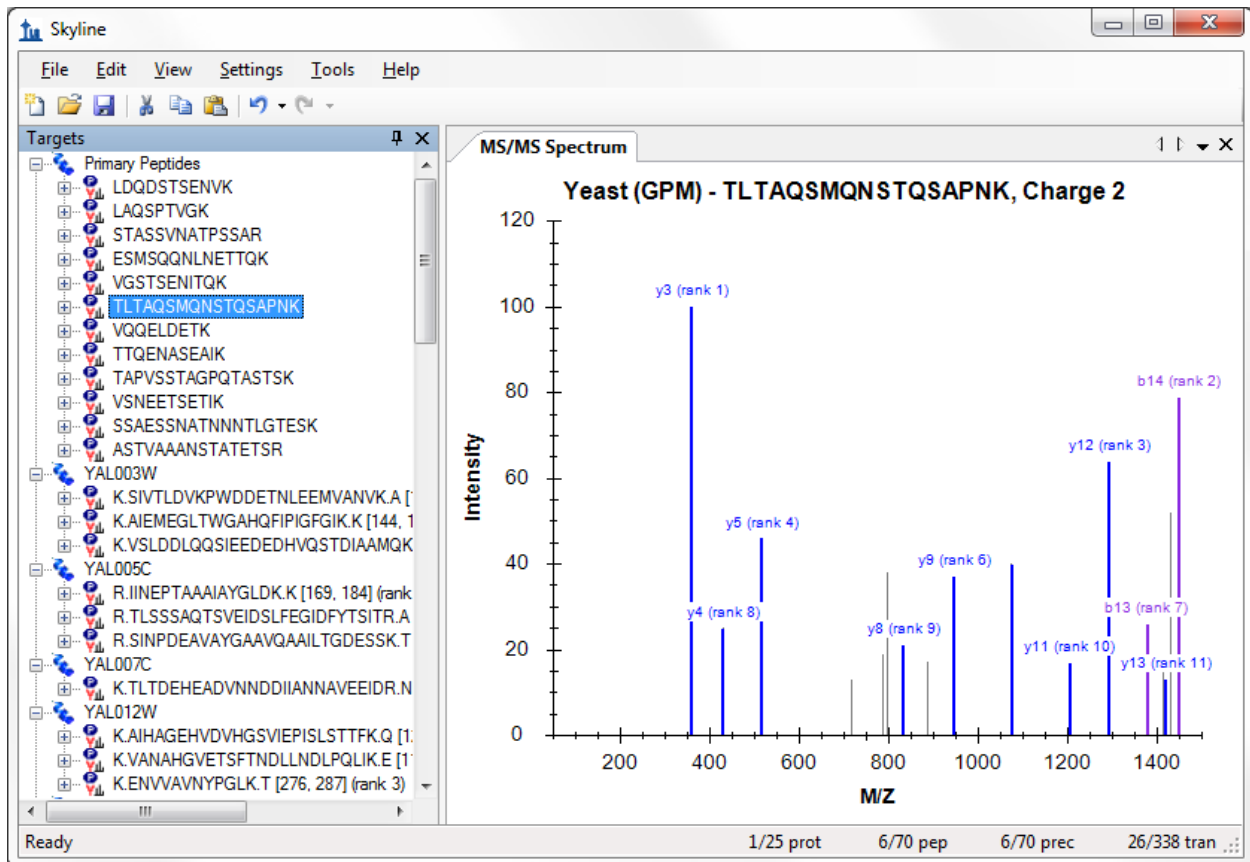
Skyline

File Edit View Settings Tools Help

Targets

Primary Peptides
LDQDSTSENVK
LAQSPTVGK
STASSVNATPSSAR
ESMSQQNLNETTQK
VGSTSENITQK
TLTAQSMQNSTQSAPNK
VQQELDETK
TTQENASEAIK
TAPVSSTAGPQTASTSK
VSNEETSETIK
SSAESSNATNNNTLGTESK
ASTVAAANSTATETSR
YAL003W
K.SIVTLDVKPWDDETNLEEMVANVK.A [
K.AIEMEGLTWGAHQFIPIGFGIK.K [144, 1
K.VSLDDLQQSIEEDEDHVQSTDIAAMQK
YAL005C
R.IINEPTAAAIAYGLDK.K [169, 184] (rank
R.TLSSSAQTSVEIDSLFEGIDFYTSITR.A
R.SINPDEAVAYGAAVQAAILTGDESSK.T
YAL007C
K.TLTDEHEADVNNDDIIANNAVEEIDR.N
YAL012W
K.AIHAGEHVDVHGSVIEPISLSTTFK.Q [
K.VANAHGVETSFTNDLLNDLPQLIK.E [
K.ENVVAVNYPGLK.T [276, 287] (rank 3)

MS/MS Spectrum

Yeast (GPM) - TLTAQSMQNSTQSAPNK, Charge 2

Intensity
M/Z

120
100
80
60
40
20
0
200 400 600 800 1000 1200 1400

y3 (rank 1)
b14 (rank 2)
y12 (rank 3)
y5 (rank 4)
y9 (rank 6)
y4 (rank 8)
b13 (rank 7)
y8 (rank 9)
y11 (rank 10)
y13 (rank 11)

Ready 1/25 prot 6/70 pep 6/70 prec 26/338 tran